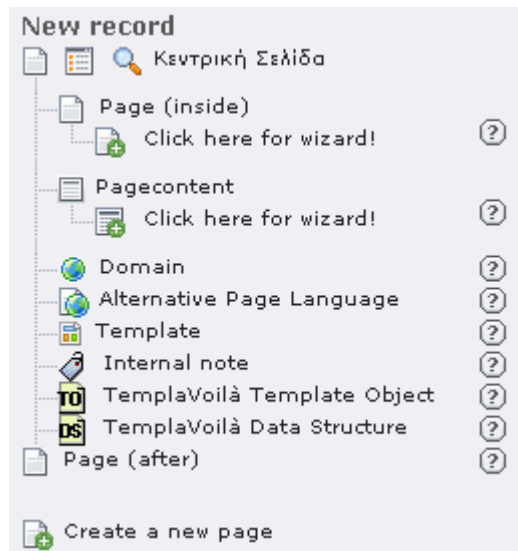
New record

Κεντρική Σελίδα

Page (inside)

Click here for wizard! ?

Pagecontent

Click here for wizard! ?

Domain ?

Alternative Page Language ?

Template ?

Internal note ?

TO TemplaVoilà Template Object ?

DS TemplaVoilà Data Structure ?

Page (after) ?

Create a new page